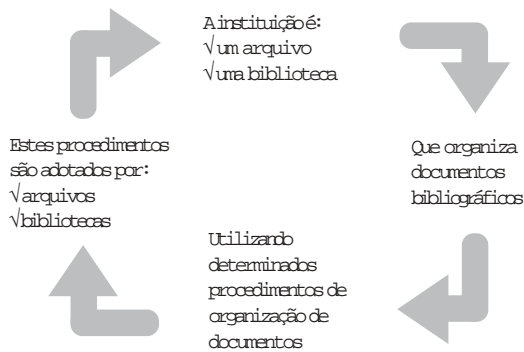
A instituição é:
√ um arquivo
√ uma biblioteca

Que organiza documentos bibliográficos

Utilizando determinados procedimentos de organização de documentos

Estes procedimentos são adotados por:
√ arquivos
√ bibliotecas